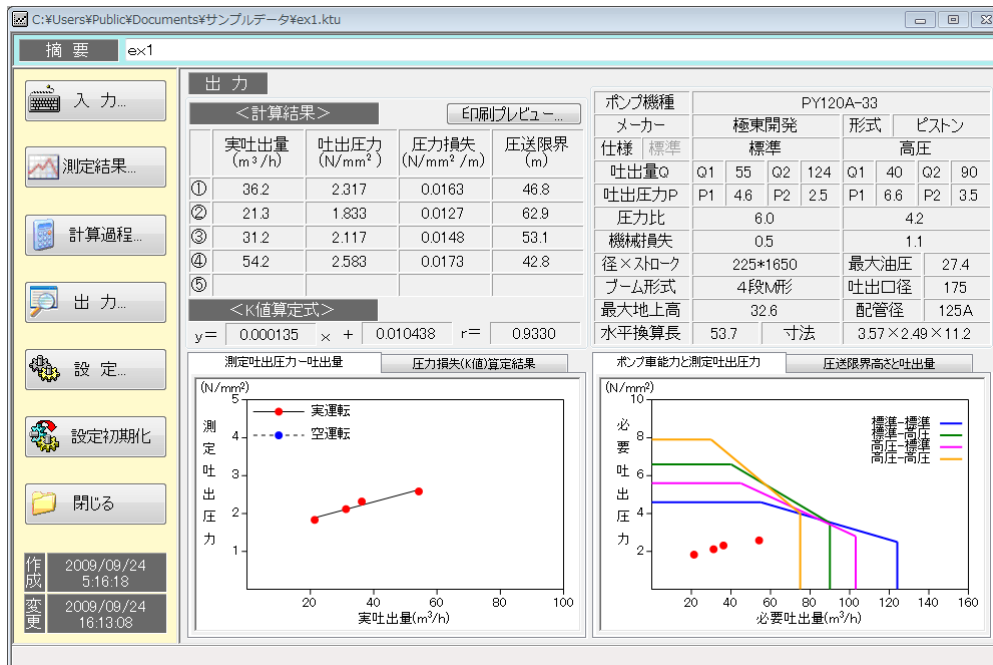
C:¥Users¥Public¥Documents¥サンプルデータ¥ex1.ktu

摘 要 ex1

入 力...
測定結果...
計算過程...
出 力...
設 定...
設定初期化
閉じる

作成 2009/09/24 5:16:18
変更 2009/09/24 16:13:08

出 力

＜計算結果＞ 印刷プレビュー...

| | 実吐出量 ($m^3/h$) | 吐出圧力 ($N/mm^2$) | 圧力損失 ($N/mm^2/m$) | 圧送限界 (m) |
|---|---|---|---|---|
| ① | 36.2 | 2.317 | 0.0163 | 46.8 |
| ② | 21.3 | 1.833 | 0.0127 | 62.9 |
| ③ | 31.2 | 2.117 | 0.0148 | 53.1 |
| ④ | 54.2 | 2.583 | 0.0173 | 42.8 |
| ⑤ | | | | |

＜K値算定式＞
y= 0.000135 × + 0.010438 r= 0.9330

| ポンプ機種 | PY120A-33 | | | | | | | |
|---|---|---|---|---|---|---|---|---|
| メーカー | 極東開発 | | | | 形式 | ピストン | | |
| 仕様 標準 | 標準 | | | | 高圧 | | | |
| 吐出量Q | Q1 | 55 | Q2 | 124 | Q1 | 40 | Q2 | 90 |
| 吐出圧力P | P1 | 4.6 | P2 | 2.5 | P1 | 6.6 | P2 | 3.5 |
| 圧力比 | 6.0 | | | | 4.2 | | | |
| 機械損失 | 0.5 | | | | 1.1 | | | |
| 径×ストローク | 225*1650 | | | | 最大油圧 | 27.4 | | |
| ブーム形式 | 4段M形 | | | | 吐出口径 | 175 | | |
| 最大地上高 | 32.6 | | | | 配管径 | 125A | | |
| 水平換算長 | 53.7 | 寸法 | | | 3.57×2.49×11.2 | | | |

測定吐出圧力ー吐出量 | 圧力損失(K値)算定結果
($N/mm^2$)
測定吐出圧力
実運転
空運転
5 4 3 2 1
20 40 60 80 100
実吐出量($m^3/h$)

ポンプ車能力と測定吐出圧力 | 圧送限界高さと吐出量
($N/mm^2$)
必要吐出圧力
標準-標準
標準-高圧
高圧-標準
高圧-高圧
10 8 6 4 2
20 40 60 80 100 120 140 160
必要吐出量($m^3/h$)